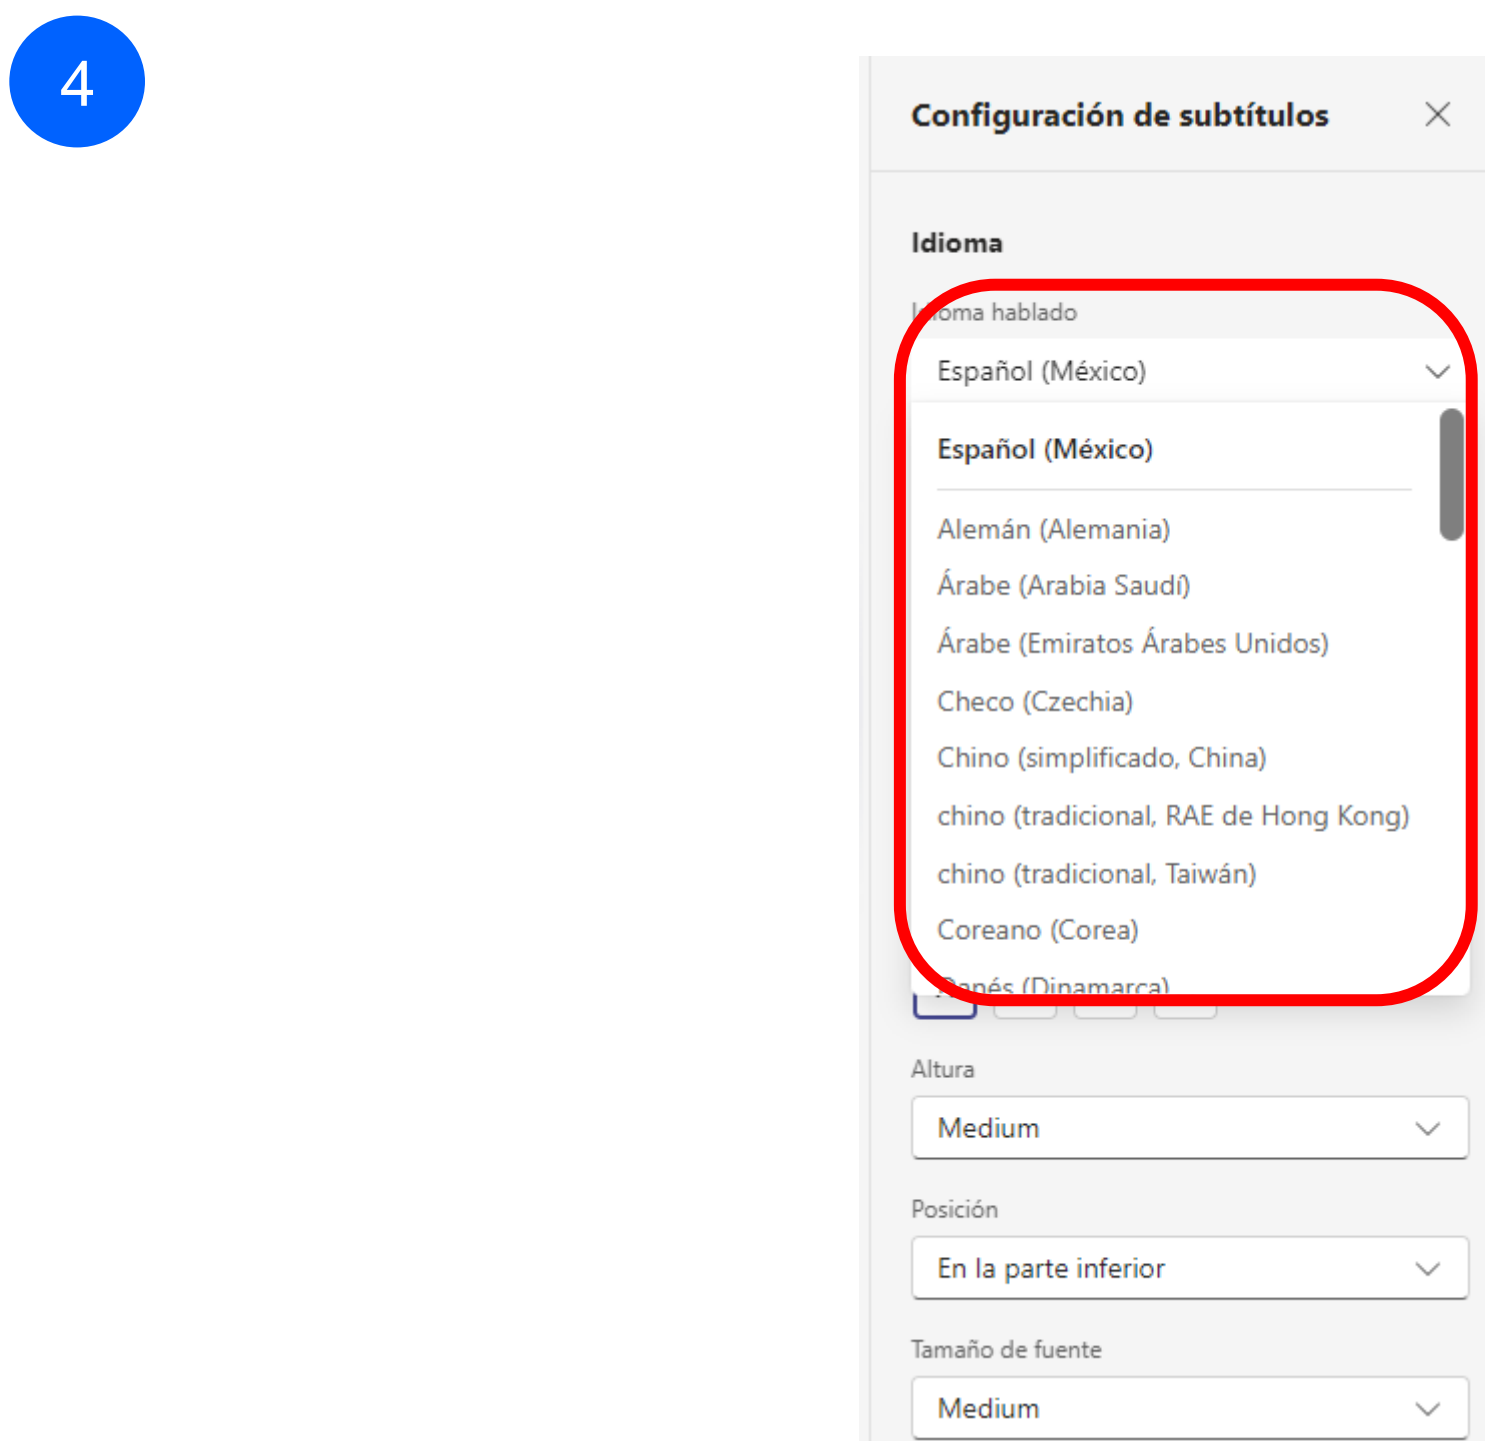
4

Configuración de subtítulos

Idioma

Idioma hablado

Español (México)

Español (México)

Alemán (Alemania)

Árabe (Arabia Saudí)

Árabe (Emiratos Árabes Unidos)

Checo (Czechia)

Chino (simplificado, China)

chino (tradicional, RAE de Hong Kong)

chino (tradicional, Taiwán)

Coreano (Corea)

Danés (Dinamarca)

Altura

Medium

Posición

En la parte inferior

Tamaño de fuente

Medium